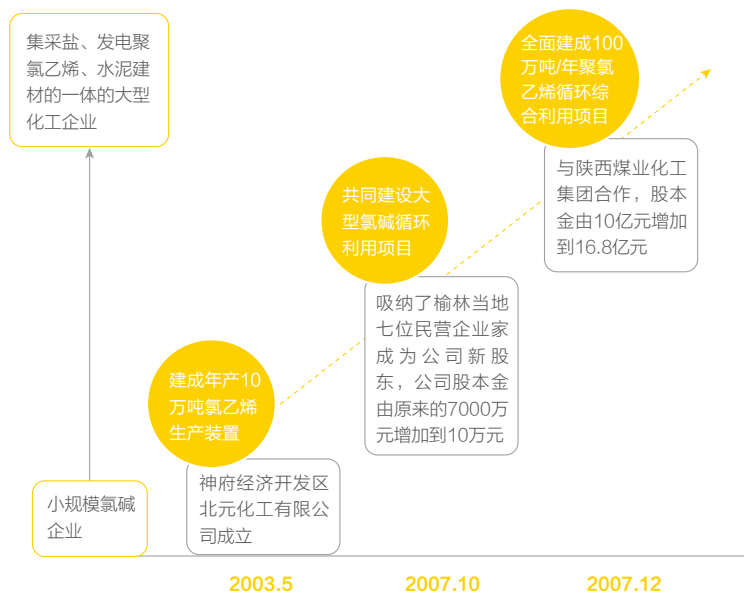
集采盐、发电聚氯乙烯、水泥建材的一体的大型化工企业

全面建成100万吨/年聚氯乙烯循环综合利用项目

与陕西煤业化工集团合作，股本金由10亿元增加到16.8亿元

共同建设大型氯碱循环利用项目

吸纳了榆林当地七位民营企业家成为公司新股东，公司股本金由原来的7000万元增加到10万元

建成年产10万吨氯乙烯生产装置

神府经济开发区北元化工有限公司成立

小规模氯碱企业

2003.5

2007.10

2007.12